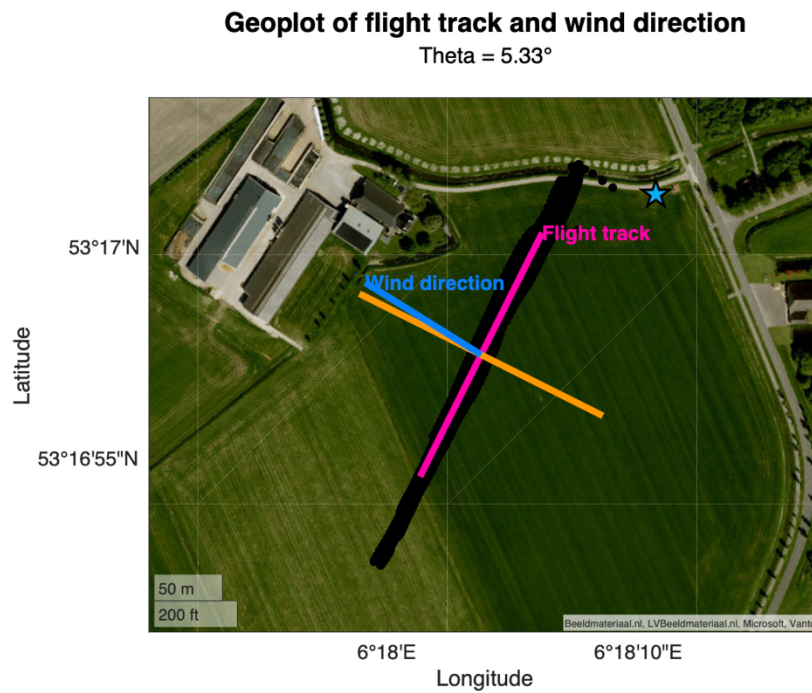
Geoplot of flight track and wind direction

Theta = 5.33°

Flight track

Wind direction

53°17'N

53°16'55"N

Latitude

50 m

200 ft

Beeldmateriaal.nl, LVBeeldmateriaal.nl, Microsoft, Vant

6°18'E

6°18'10"E

Longitude